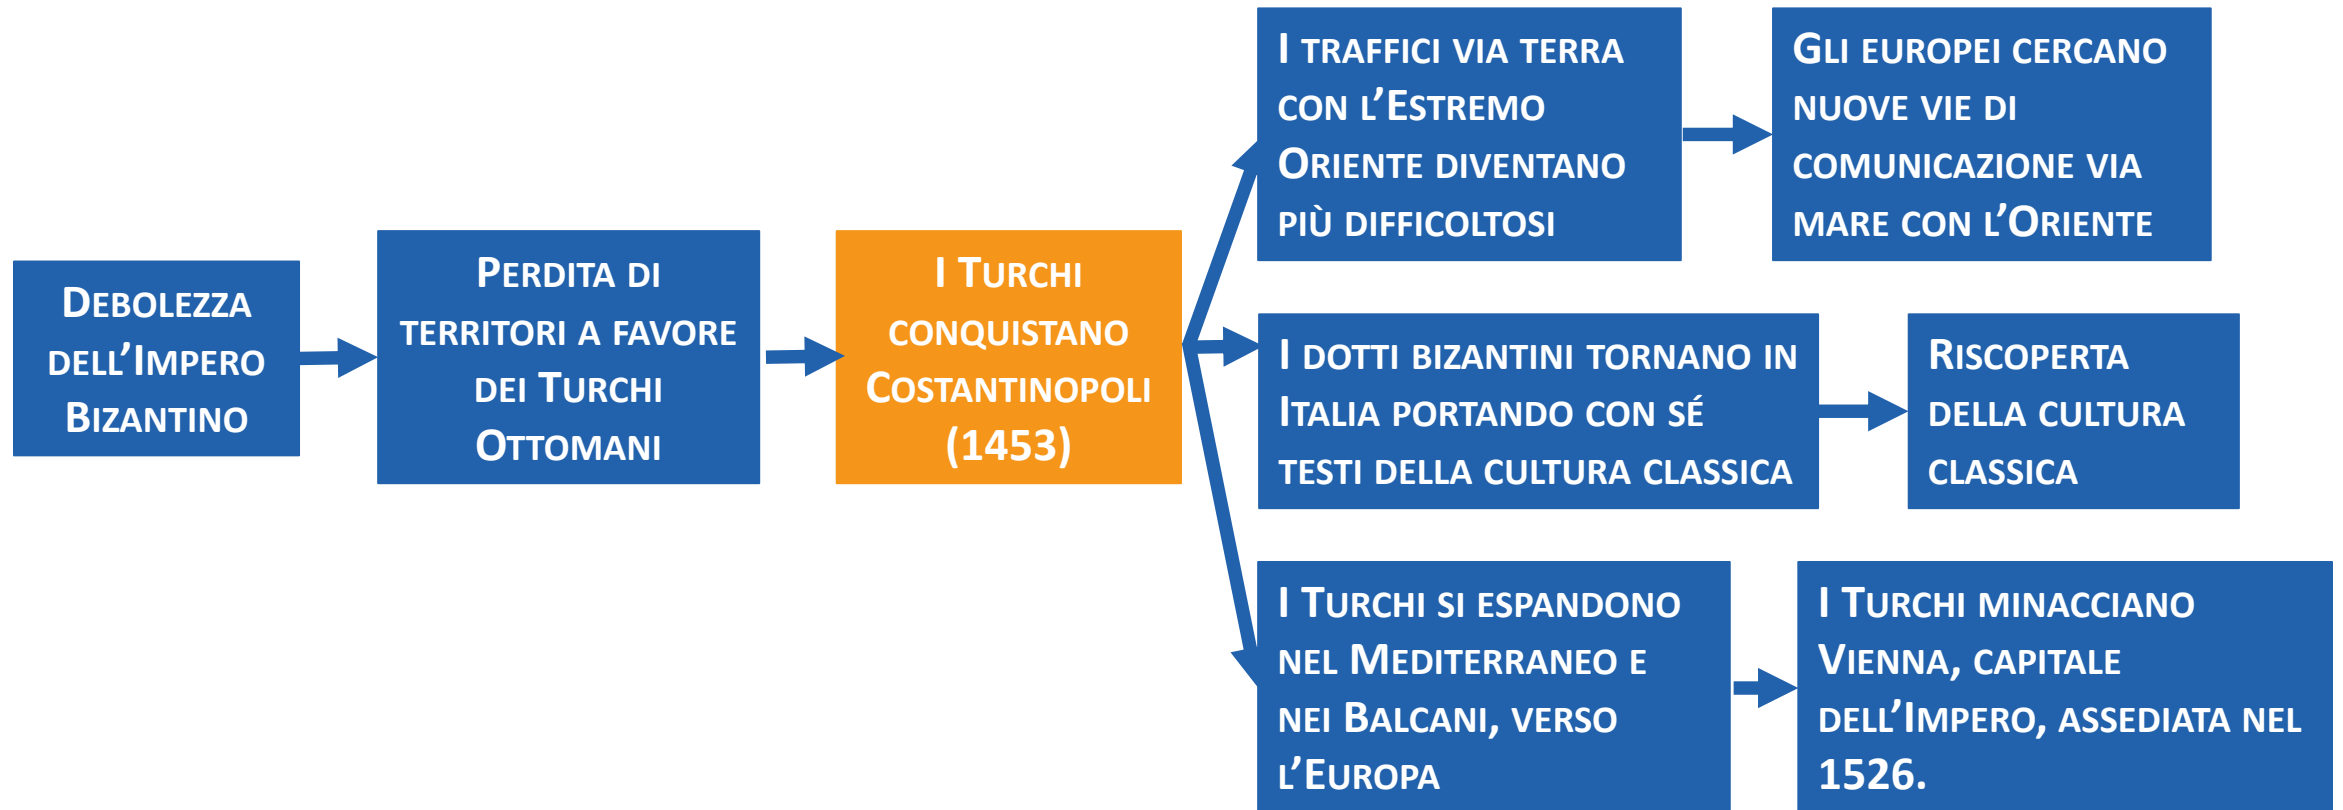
Debolezza dell'Impero Bizantino

Perdita di territori a favore dei Turchi Ottomani

I Turchi conquistano Costantinopoli (1453)

I traffici via terra con l'Estremo Oriente diventano più difficoltosi

Gli europei cercano nuove vie di comunicazione via mare con l'Oriente

I dotti bizantini tornano in Italia portando con sé testi della cultura classica

Riscoperta della cultura classica

I Turchi si espandono nel Mediterraneo e nei Balcani, verso l'Europa

I Turchi minacciano Vienna, capitale dell'Impero, assediata nel 1526.